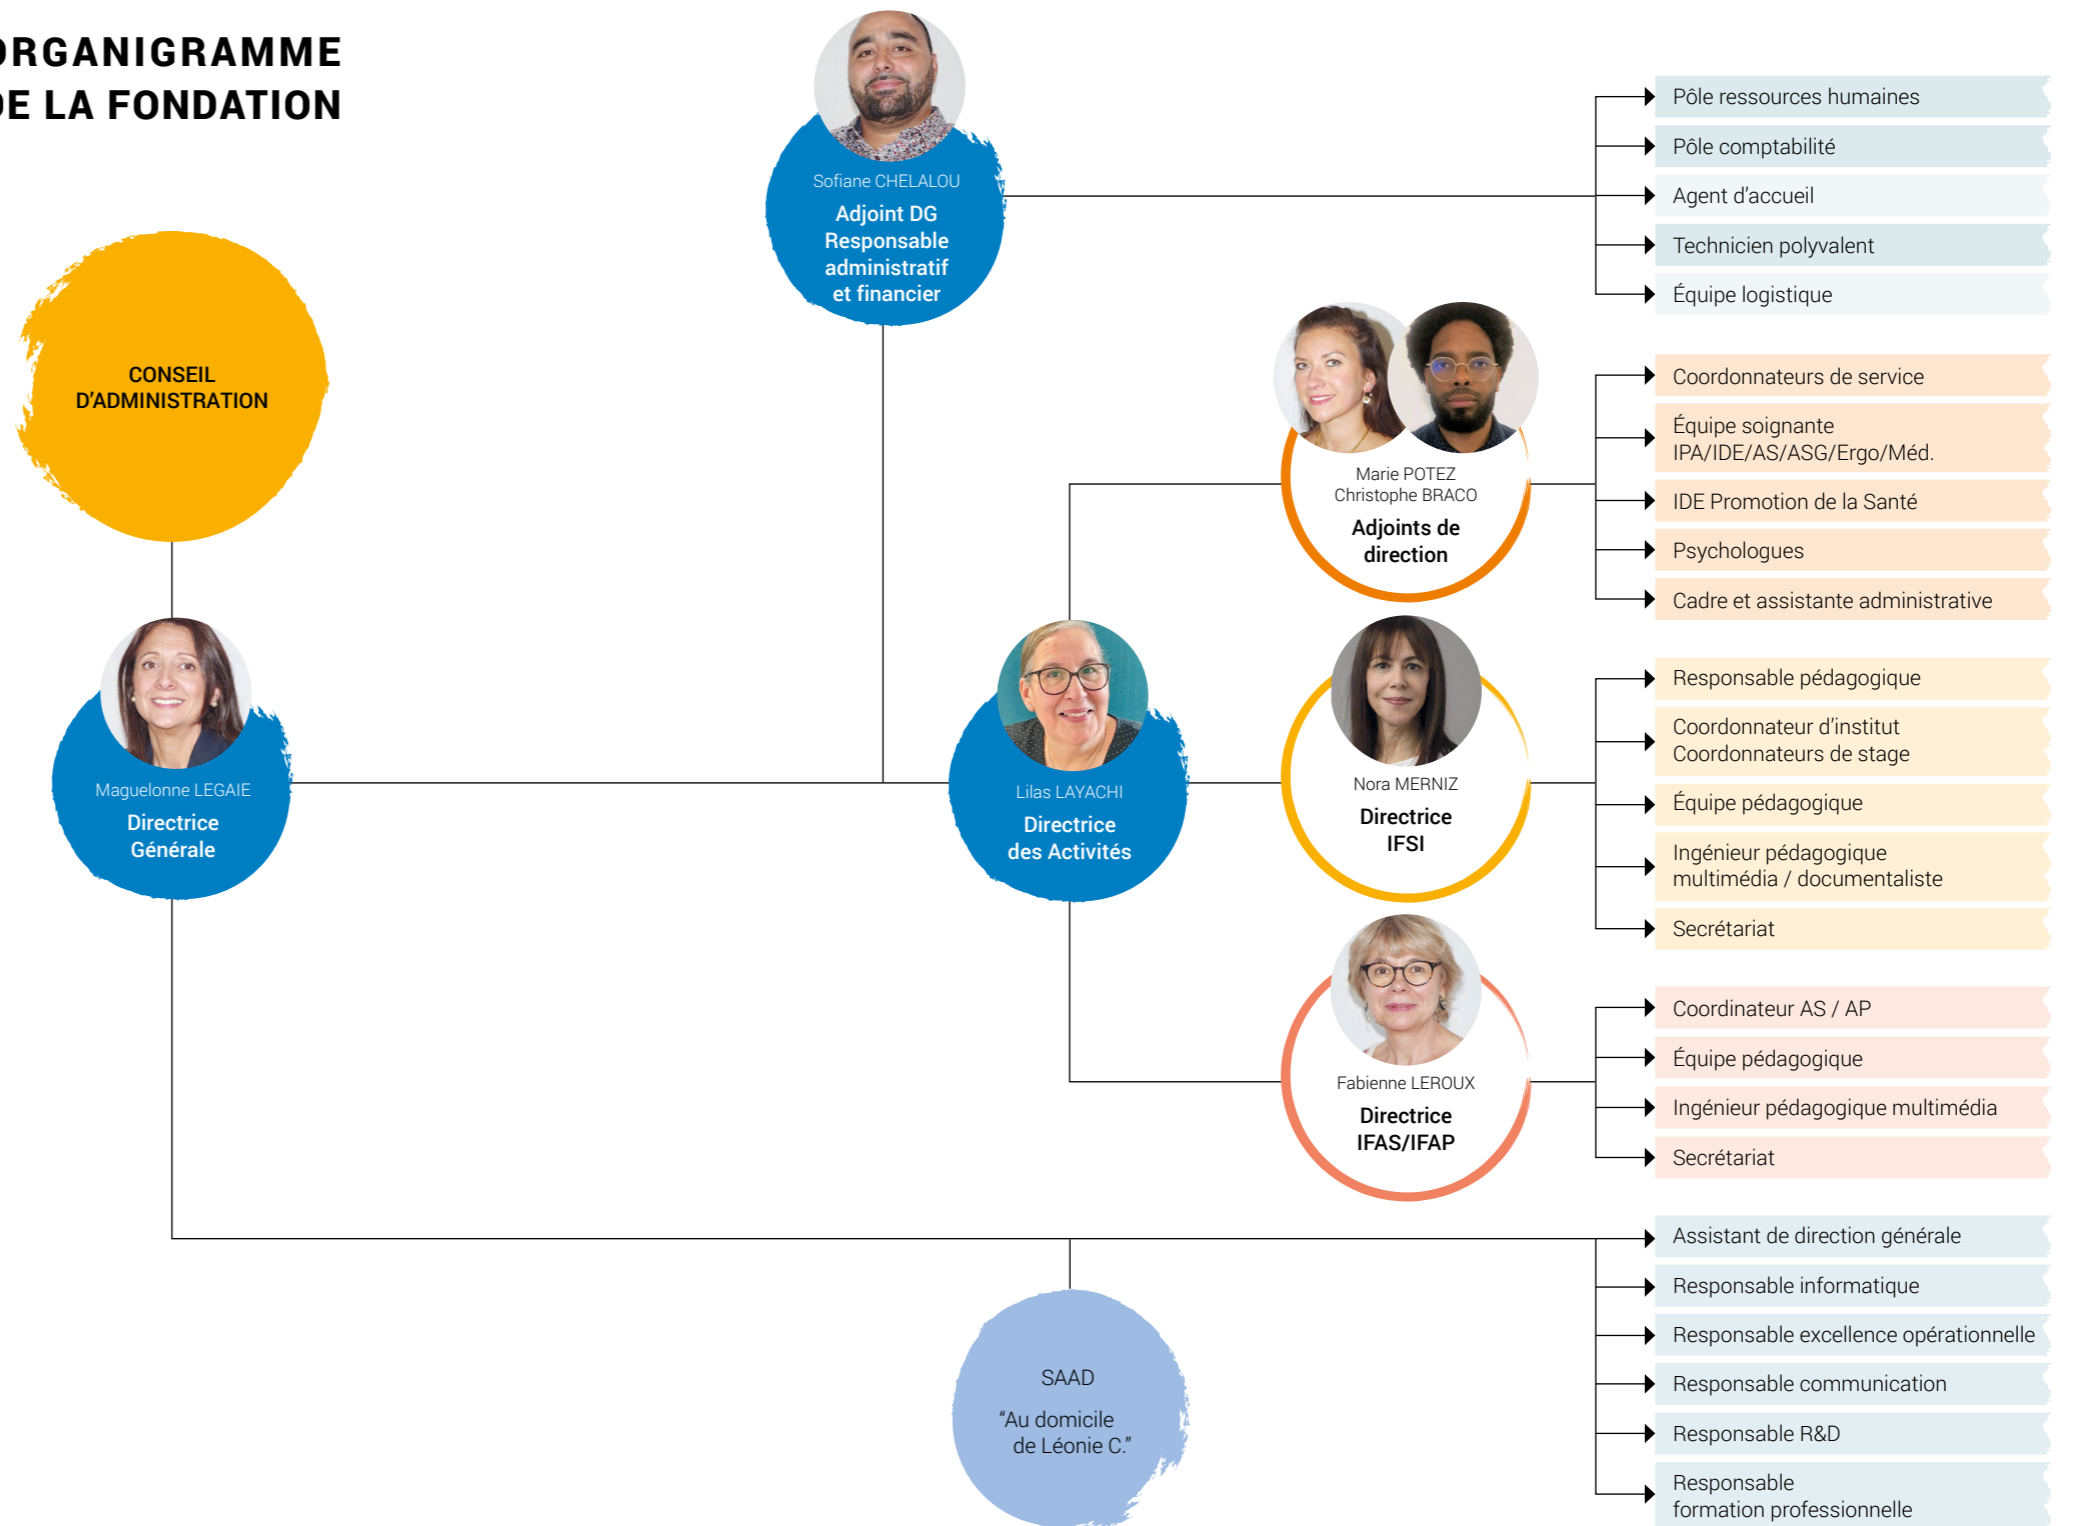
RGANIGRAMME
E LA FONDATION

Sofiane CHELALOU
Adjoint DG
Responsable administratif et financier

Pôle ressources humaines
Pôle comptabilité
Agent d'accueil
Technicien polyvalent
Équipe logistique

CONSEIL D'ADMINISTRATION

Marie POTEZ
Christophe BRACO
Adjoints de direction

Coordonnateurs de service
Équipe soignante IPA/IDE/AS/ASG/Ergo/Méd.
IDE Promotion de la Santé
Psychologues
Cadre et assistante administrative

Maguelonne LEGAIE
Directrice Générale

Lilas LAYACHI
Directrice des Activités

Nora MERNIZ
Directrice IFSI

Responsable pédagogique
Coordonnateur d'institut
Coordonnateurs de stage
Équipe pédagogique
Ingénieur pédagogique multimédia / documentaliste
Secrétariat

Fabienne LEROUX
Directrice IFAS/IFAP

Coordinateur AS / AP
Équipe pédagogique
Ingénieur pédagogique multimédia
Secrétariat

Assistant de direction générale
Responsable informatique
Responsable excellence opérationnelle
Responsable communication
Responsable R&D
Responsable formation professionnelle

SAAD
"Au domicile de Léonie C."